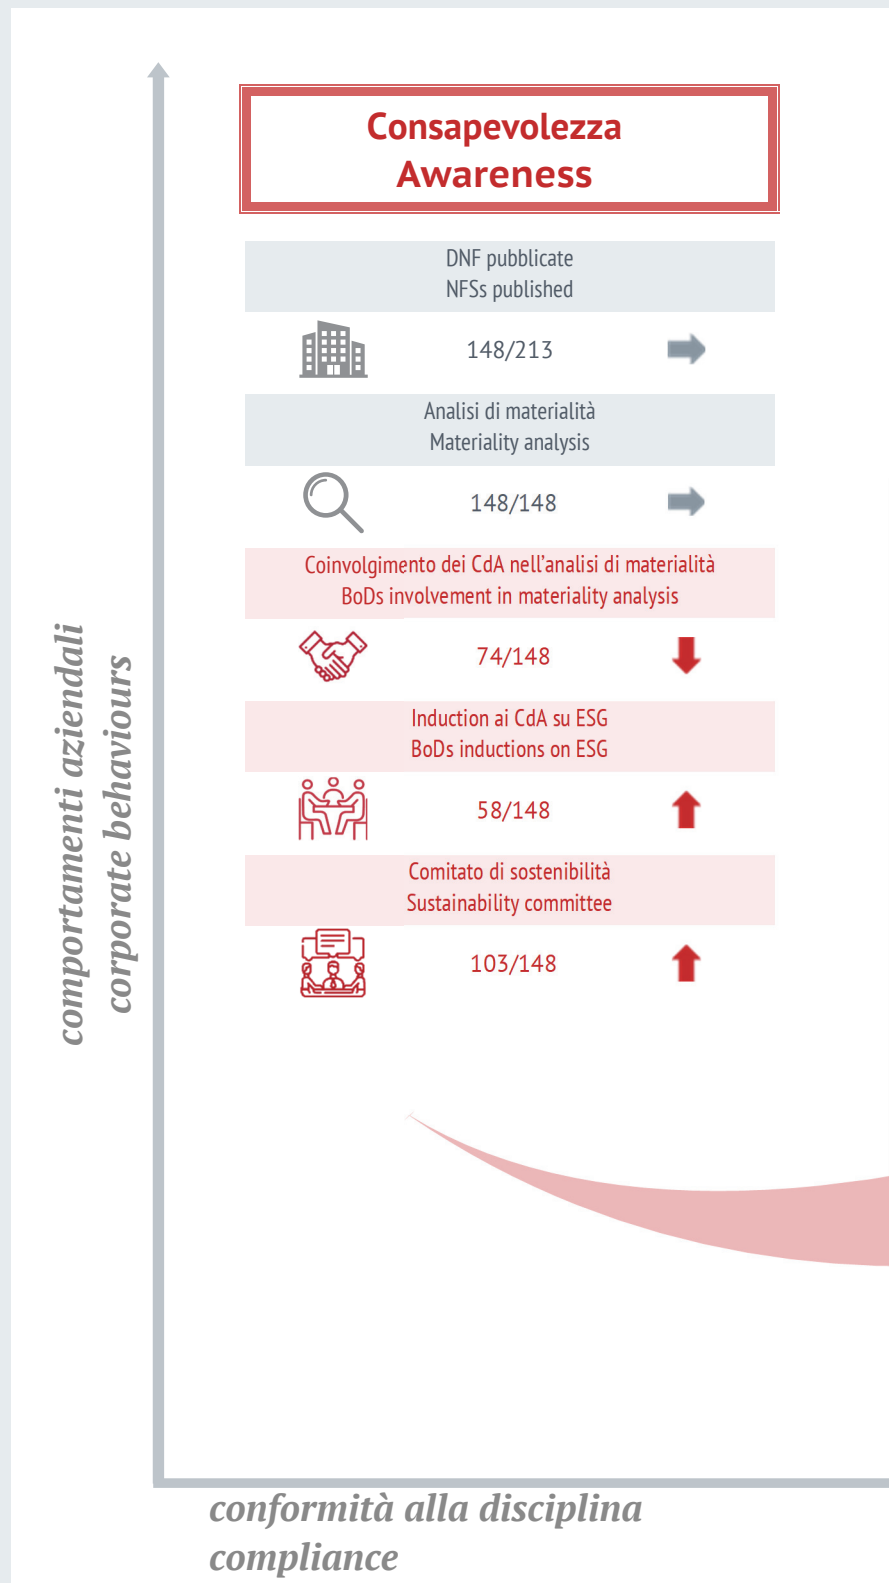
comportamenti aziendali
corporate behaviours

Consapevolezza
Awareness

DNF pubblicate
NFSs published

148/213

Analisi di materialità
Materiality analysis

148/148

Coinvolgimento dei CdA nell'analisi di materialità
BoDs involvement in materiality analysis

74/148

Induction ai CdA su ESG
BoDs inductions on ESG

58/148

Comitato di sostenibilità
Sustainability committee

103/148

conformità alla disciplina
compliance